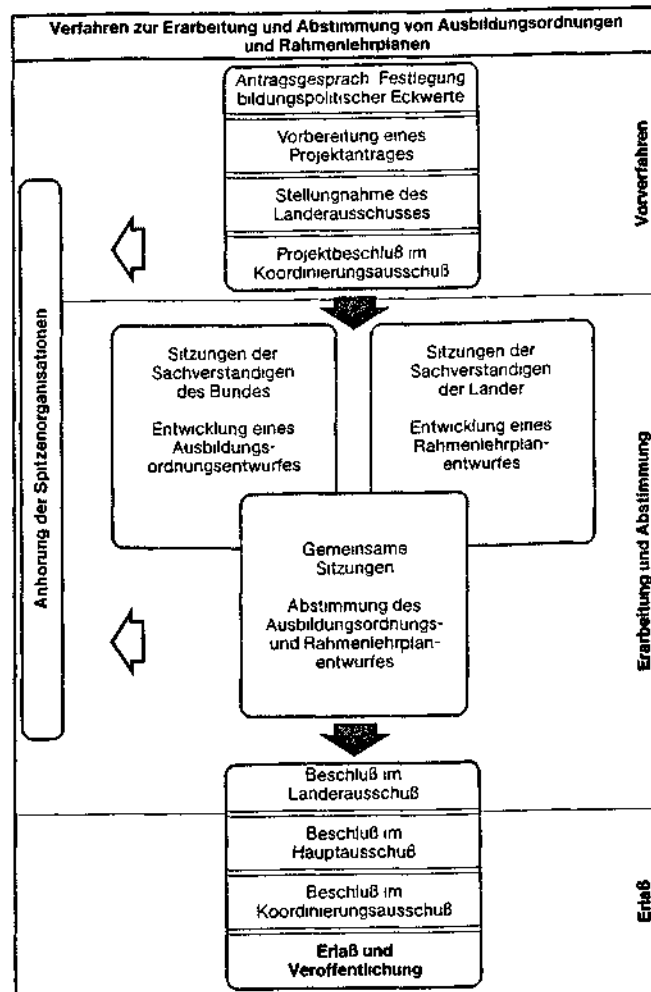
Verfahren zur Erarbeitung und Abstimmung von Ausbildungsordnungen und Rahmenlehrplanen

Antragsgesprach Festlegung bildungspolitischer Eckwerte

Vorbereitung eines Projektantrages

Stellungnahme des Landerausschusses

Projektbeschluß im Koordinierungsausschuß

Vorverfahren

Anhorung der Spitzenorganisationen

Sitzungen der Sachverstandigen des Bundes

Entwicklung eines Ausbildungsordnungsentwurfes

Sitzungen der Sachverstandigen der Lander

Entwicklung eines Rahmenlehrplanentwurfes

Gemeinsame Sitzungen

Abstimmung des Ausbildungsordnungs- und Rahmenlehrplanentwurfes

Erarbeitung und Abstimmung

Beschluß im Landerausschuß

Beschluß im Hauptausschuß

Beschluß im Koordinierungsausschuß

Erlaß und Veroffentlichung

Erlaß